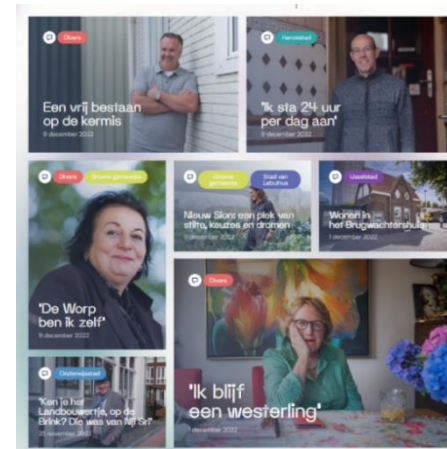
Divers
Een vrij bestaan op de kermis
9 december 2022

Hanzestad
'Ik sta 24 uur per dag aan'
9 december 2022

Divers
Groene gemeente
'De Worp ben ik zelf'
9 december 2022

Groene gemeente
Stad van Lebuinus
Nieuw Slonz: een plek van stilte, keuzes en dromen
1 december 2022

Uniekstad
Wonen in het Brugwachtershuisje
1 december 2022

Divers
'Ik blijf een westerling'
1 december 2022

Ondernemend
'Ken je het Landbouwertje, op de Brink? Die was van mij. Ja!'
9 december 2022